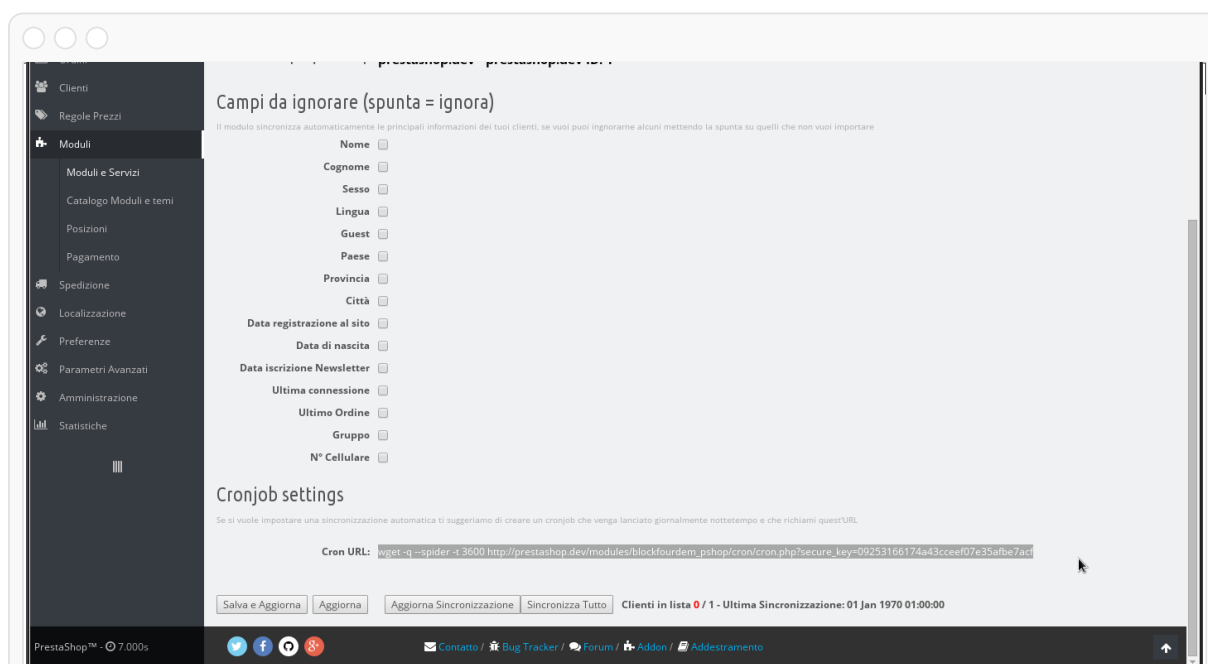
Clienti
Regole Prezzi
Moduli
Moduli e Servizi
Catalogo Moduli e temi
Posizioni
Pagamento
Spedizione
Localizzazione
Preferenze
Parametri Avanzati
Amministrazione
Statistiche

Campi da ignorare (spunta = ignora)

Il modulo sincronizza automaticamente le principali informazioni dei tuoi clienti, se vuoi puoi ignorarne alcuni mettendo la spunta su quelli che non vuoi importare

Nome
Cognome
Sesso
Lingua
Guest
Paese
Provincia
Città
Data registrazione al sito
Data di nascita
Data iscrizione Newsletter
Ultima connessione
Ultimo Ordine
Gruppo
N° Cellulare

Cronjob settings

Se si vuole impostare una sincronizzazione automatica ti suggeriamo di creare un cronjob che venga lanciato giornalmente nottetempo e che richiami quest'URL

Cron URL: wget -q --spider -t 3600 http://prestashop.dev/modules/blockfourdem_pshop/cron/cron.php?secure_key=09253166174a43cceef07e35afbe7acf

Salva e Aggiorna | Aggiorna | Aggiorna Sincronizzazione | Sincronizza Tutto | Clienti in lista 0 / 1 - Ultima Sincronizzazione: 01 Jan 1970 01:00:00

PrestaShop™ - 7.000s

Contatto / Bug Tracker / Forum / Addon / Addestramento